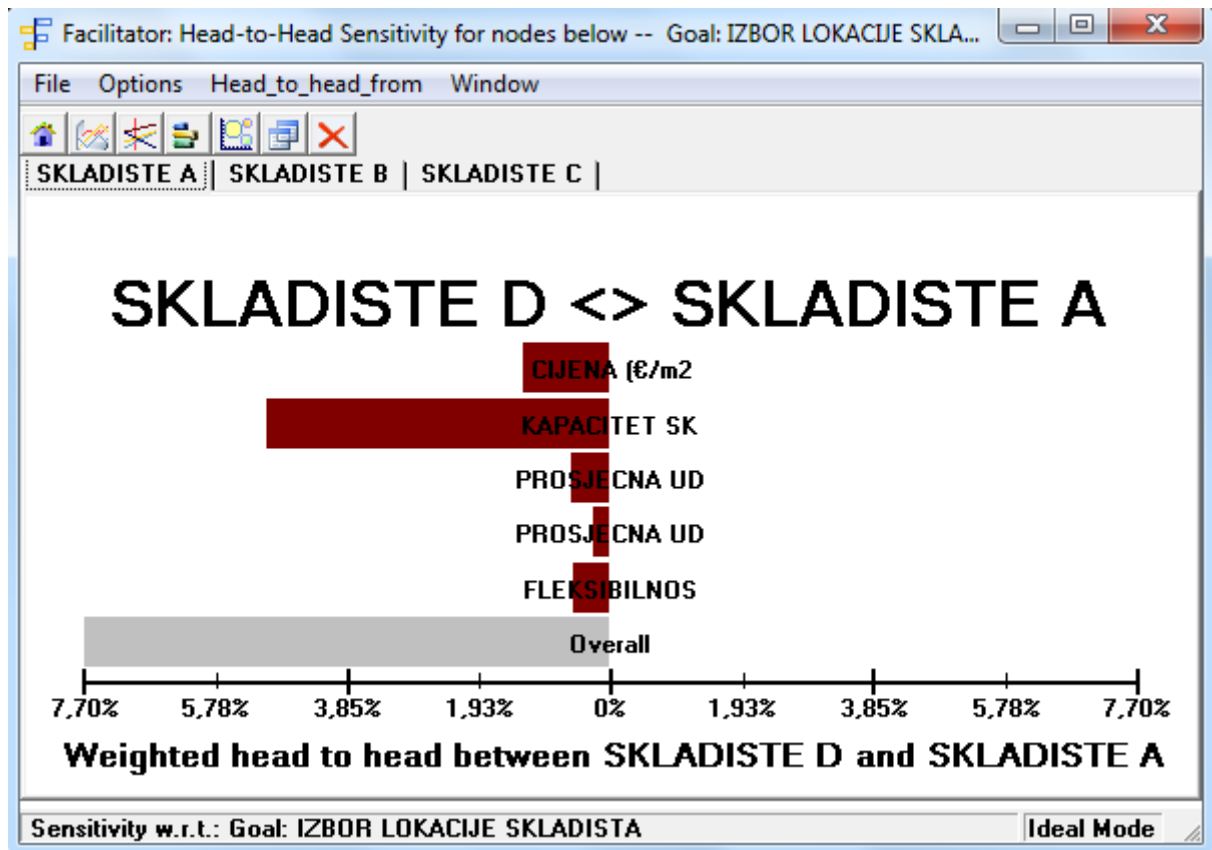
Facilitator: Head-to-Head Sensitivity for nodes below -- Goal: IZBOR LOKACIJE SKLA...

File Options Head_to_head_from Window

SKLADISTE A | SKLADISTE B | SKLADISTE C |

SKLADISTE D <> SKLADISTE A

CIJENA (€/m2

KAPACITET SK

PROSJECNA UD

PROSJECNA UD

FLEKSIBILNOS

Overall

7,70% 5,78% 3,85% 1,93% 0% 1,93% 3,85% 5,78% 7,70%

Weighted head to head between SKLADISTE D and SKLADISTE A

Sensitivity w.r.t.: Goal: IZBOR LOKACIJE SKLADISTA

Ideal Mode